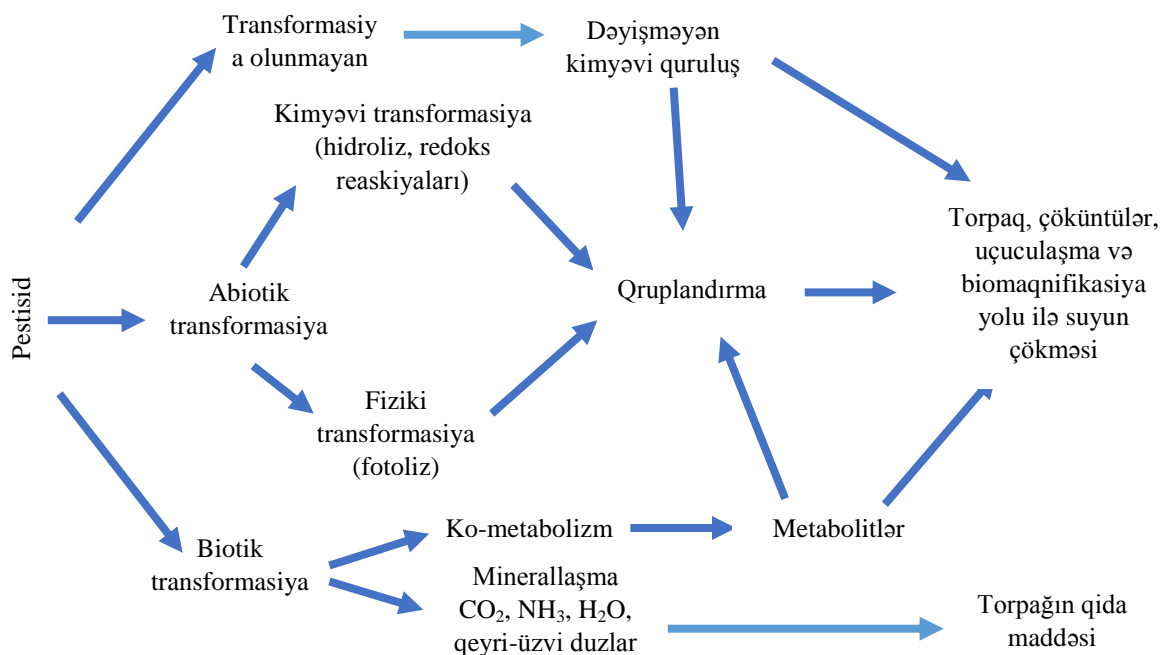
Pestisid

Transformasiya olunmayan

Dəyişməyən kimyəvi quruluş

Kimyəvi transformasiya (hidroliz, redoks reaskiyaları)

Abiotik transformasiya

Fiziki transformasiya (fotoliz)

Qruplandırma

Torpaq, çöküntülər, uçuculaşma və biomaqnifikasiya yolu ilə suyun çökməsi

Biotik transformasiya

Ko-metabolizm

Metabolitlər

Minerallaşma $CO_2$, $NH_3$, $H_2O$, qeyri-üzvi duzlar

Torpağın qida maddəsi